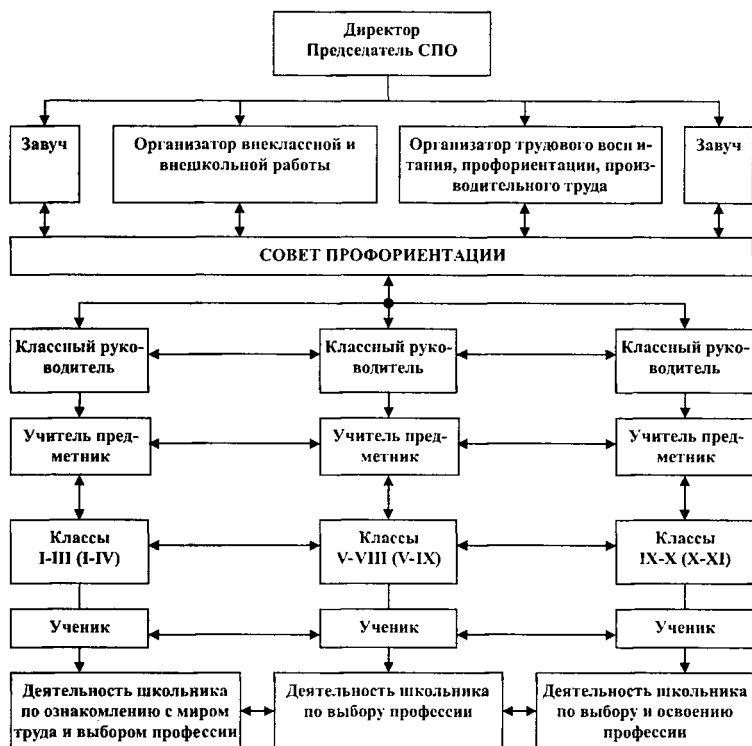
Директор
Председатель СПО

Завуч

Организатор внеклассной и внешкольной работы

Организатор трудового восп и-тания, профориентации, производительного труда

Завуч

СОВЕТ ПРОФОРИЕНТАЦИИ

Классный руководитель

Классный руководитель

Классный руководитель

Учитель предметник

Учитель предметник

Учитель предметник

Классы
I-III (I-IV)

Классы
V-VIII (V-IX)

Классы
IX-X (X-XI)

Ученик

Ученик

Ученик

Деятельность школьника по ознакомлению с миром труда и выбором профессии

Деятельность школьника по выбору профессии

Деятельность школьника по выбору и освоению профессии